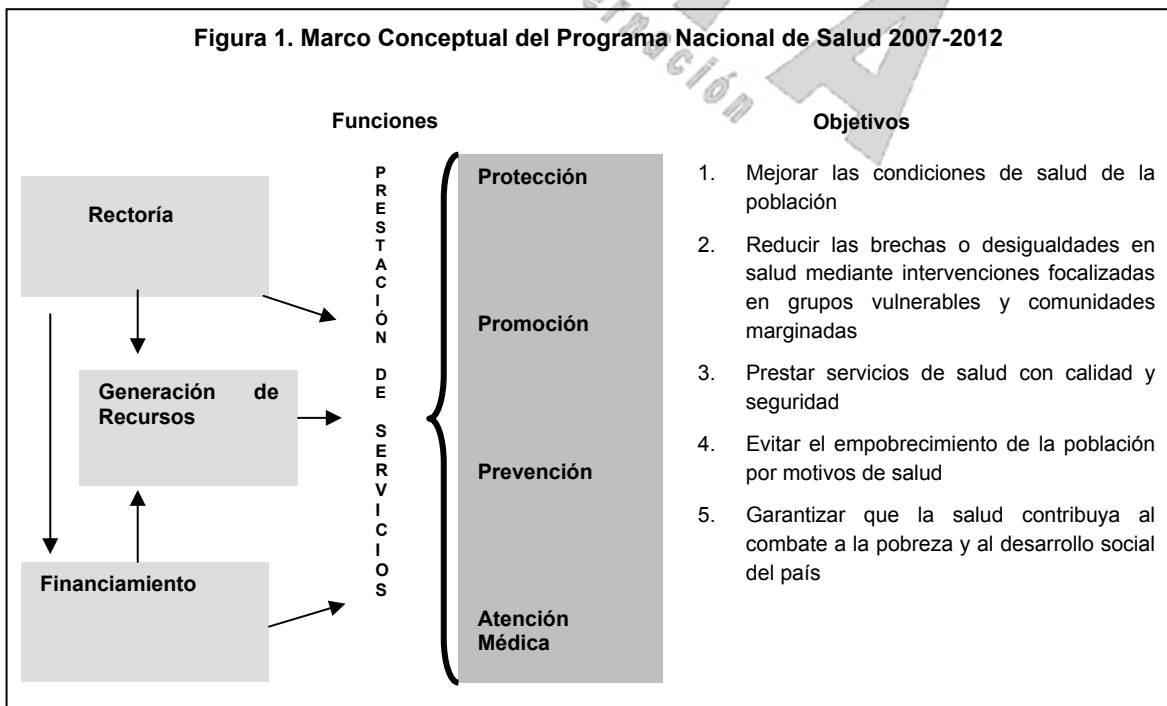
Figura 1. Marco Conceptual del Programa Nacional de Salud 2007-2012

Funciones

Objetivos

Rectoría

Generación de Recursos

Financiamiento

P R E S T A C I Ó N D E S E R V I C I O S

Protección

Promoción

Prevención

Atención Médica

1. Mejorar las condiciones de salud de la población

2. Reducir las brechas o desigualdades en salud mediante intervenciones focalizadas en grupos vulnerables y comunidades marginadas

3. Prestar servicios de salud con calidad y seguridad

4. Evitar el empobrecimiento de la población por motivos de salud

5. Garantizar que la salud contribuya al combate a la pobreza y al desarrollo social del país